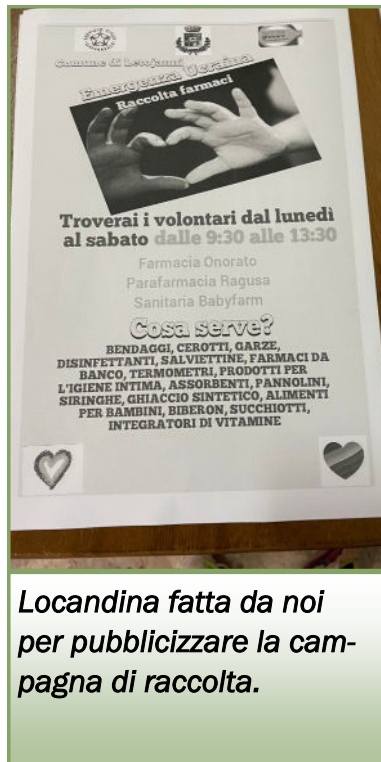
Comune di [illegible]

Emergenza Ucraina

Raccolta farmaci

Troverai i volontari dal lunedì al sabato dalle 9:30 alle 13:30

Farmacia Onorato
Parafarmacia Ragusa
Sanitaria Babyfarm

Cosa serve?

BENDAGGI, CEROTTI, GARZE, DISINFETTANTI, SALVIETTINE, FARMACI DA BANCO, TERMOMETRI, PRODOTTI PER L'IGIENE INTIMA, ASSORBENTI, PANNOLINI, SIRINGHE, GHIACCIO SINTETICO, ALIMENTI PER BAMBINI, BIBERON, SUCCHIOTTI, INTEGRATORI DI VITAMINE

Locandina fatta da noi per pubblicizzare la campagna di raccolta.